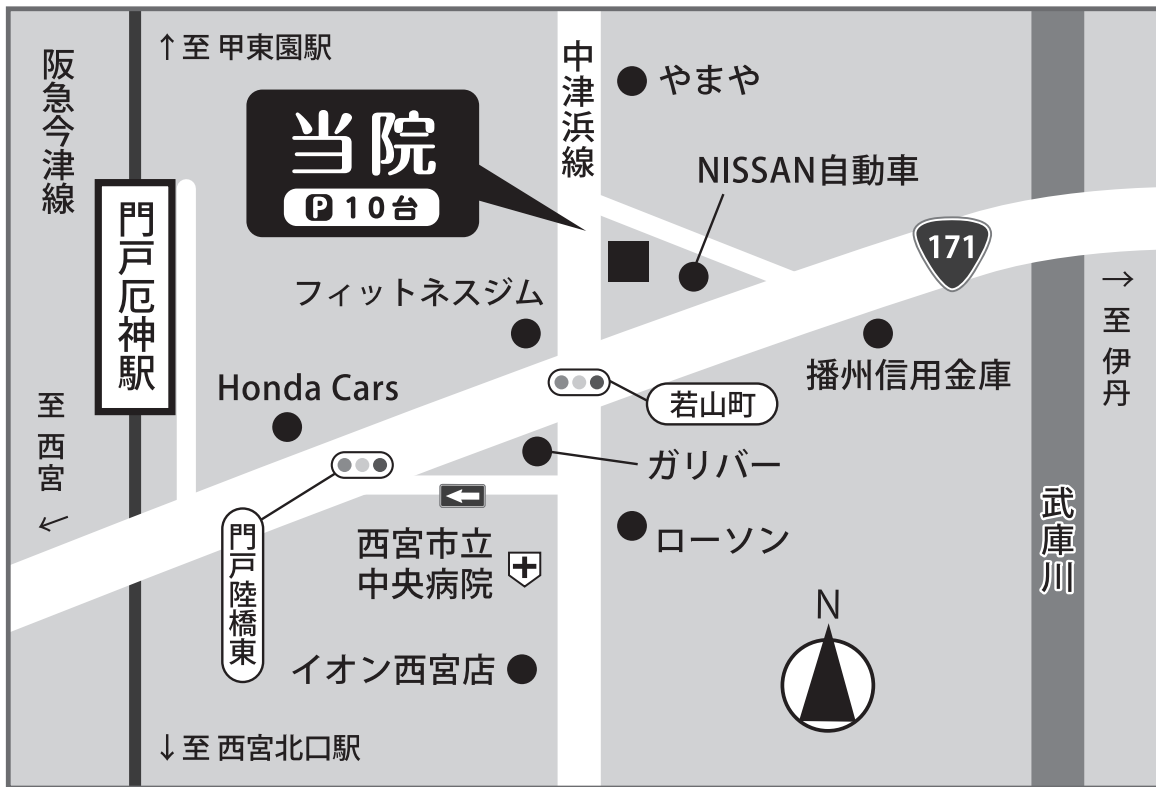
↑至 甲東園駅

阪急今津線

門戸厄神駅

当院
P 10台

中津浜線

やまや

NISSAN自動車

171

フィットネスジム

播州信用金庫

→至伊丹

若山町

Honda Cars

至西宮 ←

ガリバー

門戸陸橋東

西宮市立中央病院

ローソン

武庫川

N

イオン西宮店

↓至 西宮北口駅